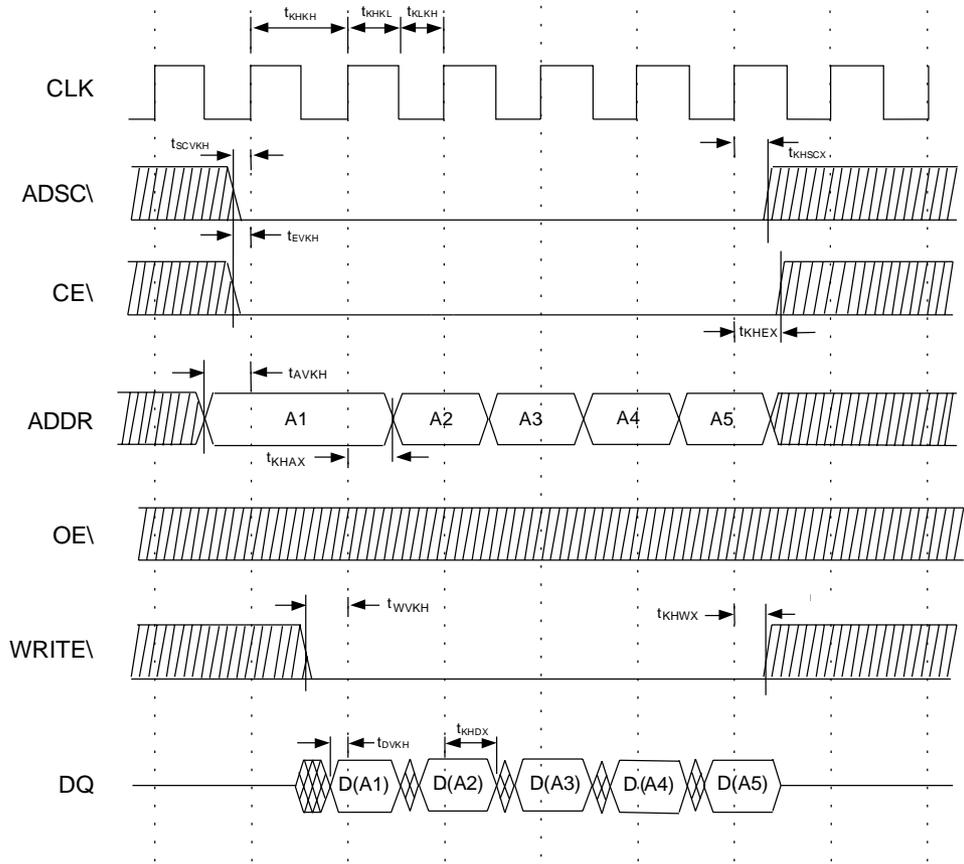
$t_{KHKH}$ $t_{KHKL}$ $t_{KLKH}$

CLK

$t_{SCVKH}$

$t_{KHSCX}$

ADSC\

$t_{EVKH}$

CE\

$t_{KHEX}$

$t_{AVKH}$

ADDR

A1 A2 A3 A4 A5

$t_{KHAX}$

OE\

$t_{WVKH}$

$t_{KHWX}$

WRITE\

$t_{KHDX}$

$t_{DVKH}$

DQ

D(A1) D(A2) D(A3) D(A4) D(A5)